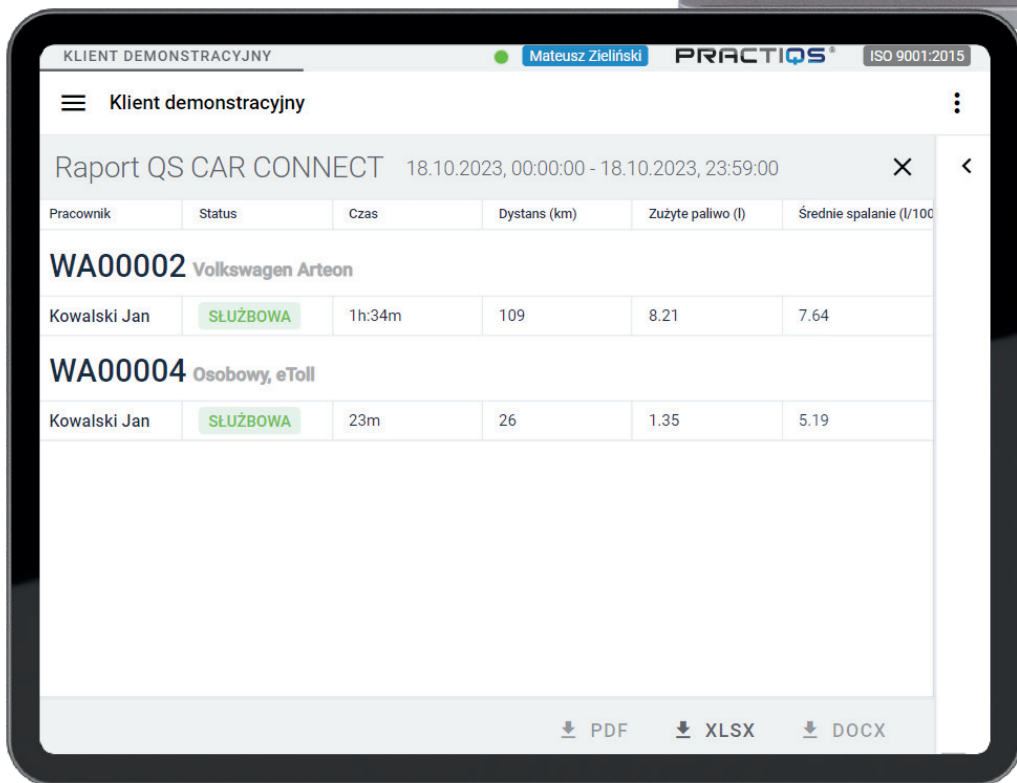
KLIENT DEMONSTRACYJNY

Mateusz Zieliński PRACTIQS® ISO 9001:2015

Klient demonstracyjny

Raport QS CAR CONNECT 18.10.2023, 00:00:00 - 18.10.2023, 23:59:00

| Pracownik | Status | Czas | Dystans (km) | Zużyte paliwo (l) | Średnie spalanie (l/100 |
|---|---|---|---|---|---|

WA00002 Volkswagen Arteon

| Kowalski Jan | SŁUŻBOWA | 1h:34m | 109 | 8.21 | 7.64 |
|---|---|---|---|---|---|

WA00004 Osobowy, eToll

| Kowalski Jan | SŁUŻBOWA | 23m | 26 | 1.35 | 5.19 |
|---|---|---|---|---|---|

PDF XLSX DOCX